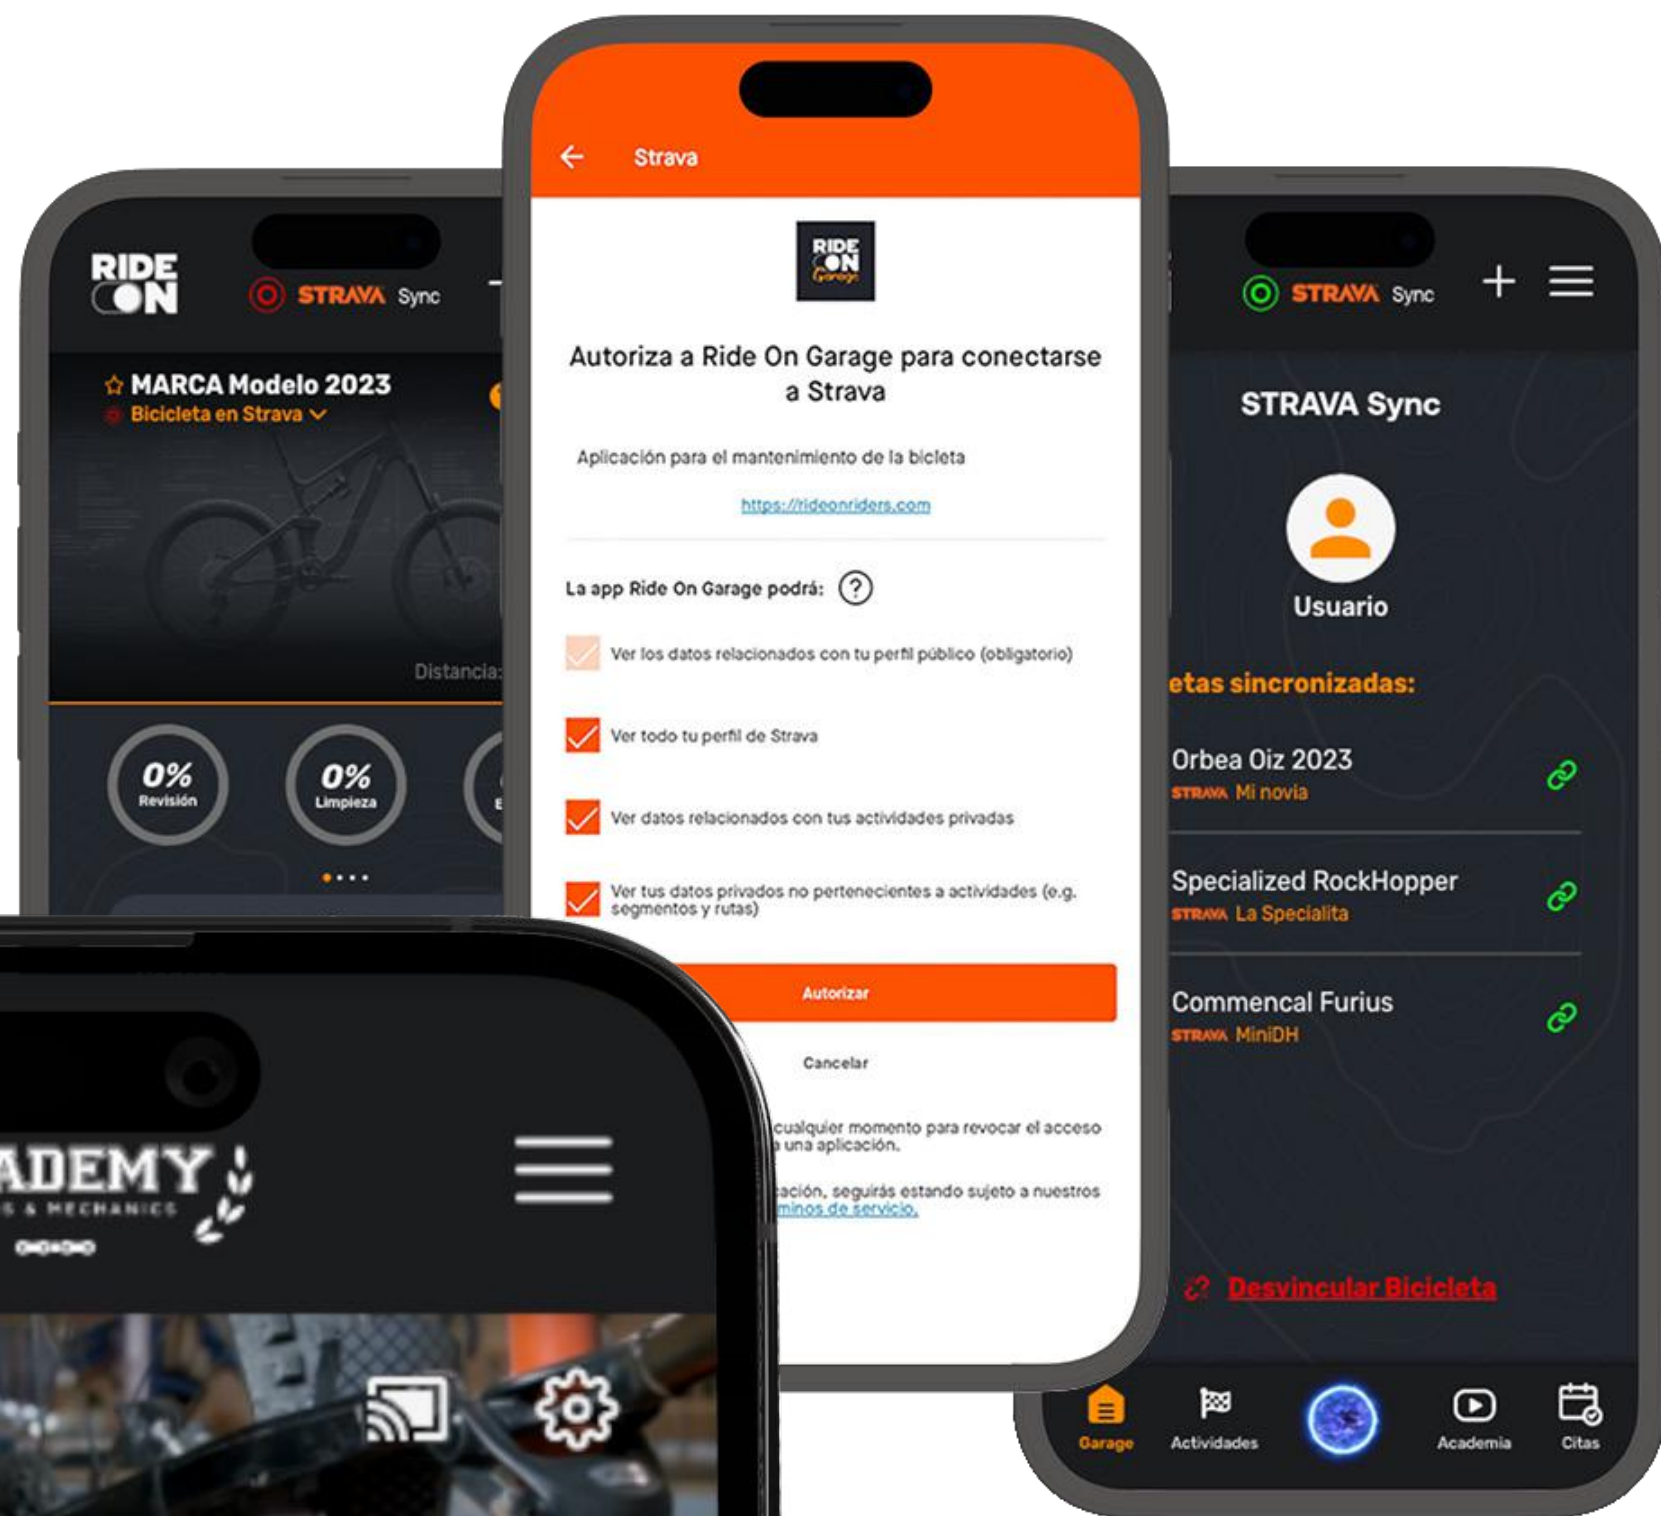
RIDE ON

STRAVA Sync

MARCA Modelo 2023
Bicicleta en Strava

Distancia:

0%
Revisión

0%
Limpieza

Strava

RIDE ON Garage

Autoriza a Ride On Garage para conectarse a Strava

Aplicación para el mantenimiento de la bicleta

https://rideonriders.com

La app Ride On Garage podrá:

Ver los datos relacionados con tu perfil público (obligatorio)

Ver todo tu perfil de Strava

Ver datos relacionados con tus actividades privadas

Ver tus datos privados no pertenecientes a actividades (e.g. segmentos y rutas)

Autorizar

Cancelar

cualquier momento para revocar el acceso a una aplicación.

ación, seguirás estando sujeto a nuestros minos de servicio.

ADEMY
S & MECHANICS

STRAVA Sync

STRAVA Sync

Usuario

etas sincronizadas:

Orbea Oiz 2023
STRAVA Mi novia

Specialized RockHopper
STRAVA La Specialita

Commencal Furius
STRAVA MiniDH

Desvincular Bicicleta

Garage
Actividades
Academia
Citas